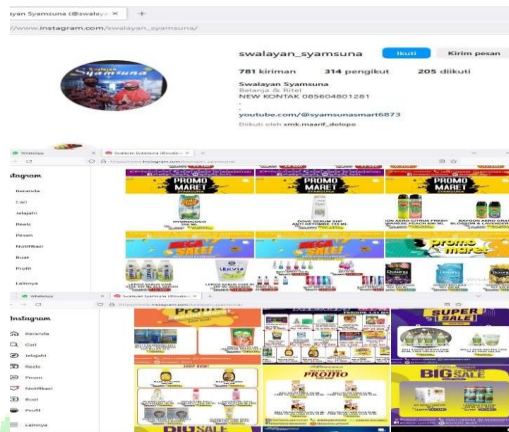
yan Syamsuna (@swalaya ×

www.instagram.com/swalayan_syamsuna/

swalayan_syamsuna Ikuti Kirim pesan

781 kiriman 314 pengikut 205 diikuti

Swalayan Syamsuna
Belanja & Ritel
NEW KONTAK 085604801281
.
.
youtube.com/@syamsunasmart6873
Diikuti oleh smk.maarif_dolopo

WhatsApp

Swalayan Syamsuna (@swala...

Instagram

Beranda

Cari

Jelajahi

Reels

Pesan

Notifikasi

Buat

Profil

Lainnya

PROMO MARET

PROMO MARET

MEGA SALE

promo maret

WhatsApp

Swalayan Syamsuna (@swala...

Instagram

Beranda

Cari

Jelajahi

Reels

Pesan

Notifikasi

Buat

Profil

Lainnya

PROMO

SUPER SALE

BIG SALE

SALE